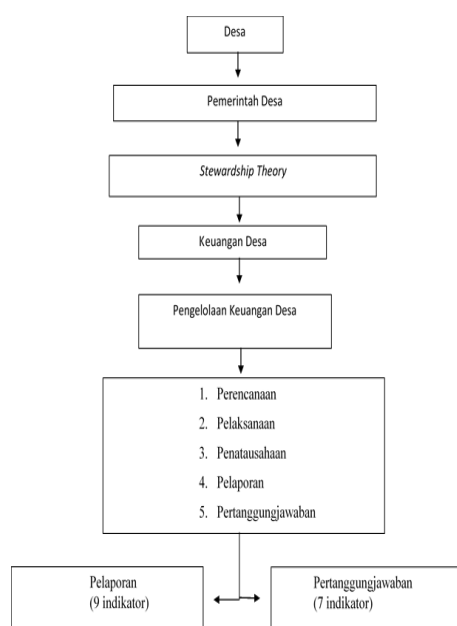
Desa

Pemerintah Desa

Stewardship Theory

Keuangan Desa

Pengelolaan Keuangan Desa

1. Perencanaan
2. Pelaksanaan
3. Penatausahaan
4. Pelaporan
5. Pertanggungjawaban

Pelaporan
(9 indikator)

Pertanggungjawaban
(7 indikator)